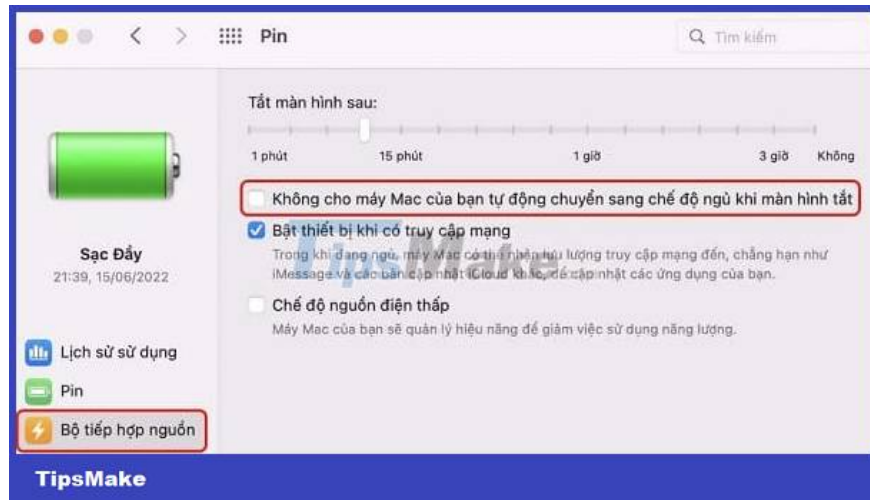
Pin

Tìm kiếm

Sạc Đầy
21:39, 15/06/2022

Lịch sử sử dụng

Pin

Bộ tiếp hợp nguồn

Tắt màn hình sau:

1 phút 15 phút 1 giờ 3 giờ Không

Không cho máy Mac của bạn tự động chuyển sang chế độ ngủ khi màn hình tắt

Bật thiết bị khi có truy cập mạng
Trong khi đang ngủ, máy Mac có thể nhận lưu lượng truy cập mạng đến, chẳng hạn như iMessage và các bản cập nhật iCloud khác, để cập nhật các ứng dụng của bạn.

Chế độ nguồn điện thấp
Máy Mac của bạn sẽ quản lý hiệu năng để giảm việc sử dụng năng lượng.

TipsMake

TipsMake